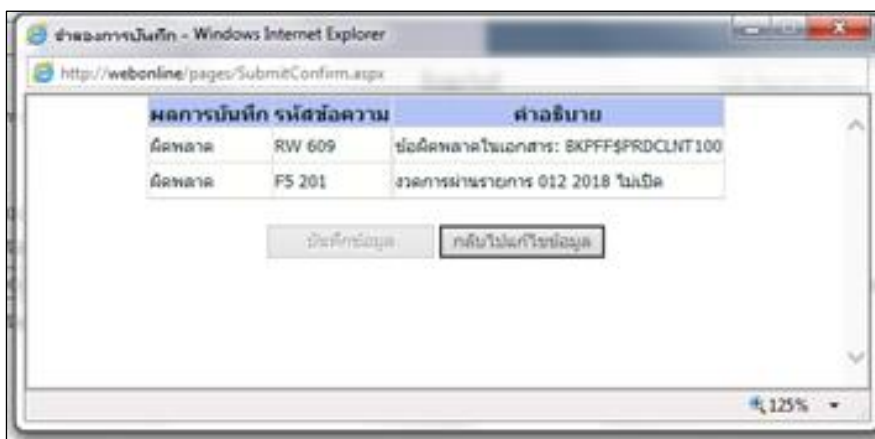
จำลองการบันทึก - Windows Internet Explorer

http://webonline/pages/SubmitConfirm.aspx

| ผลการบันทึก | รหัสข้อความ | คำอธิบาย |
|---|---|---|
| ผิดพลาด | RW 609 | ข้อผิดพลาดในเอกสาร: BKPFF$PRDCLNT100 |
| ผิดพลาด | F5 201 | งวดการผ่านรายการ 012 2018 ไม่เปิด |

บันทึกข้อมูล กลับไปแก้ไขข้อมูล

125%